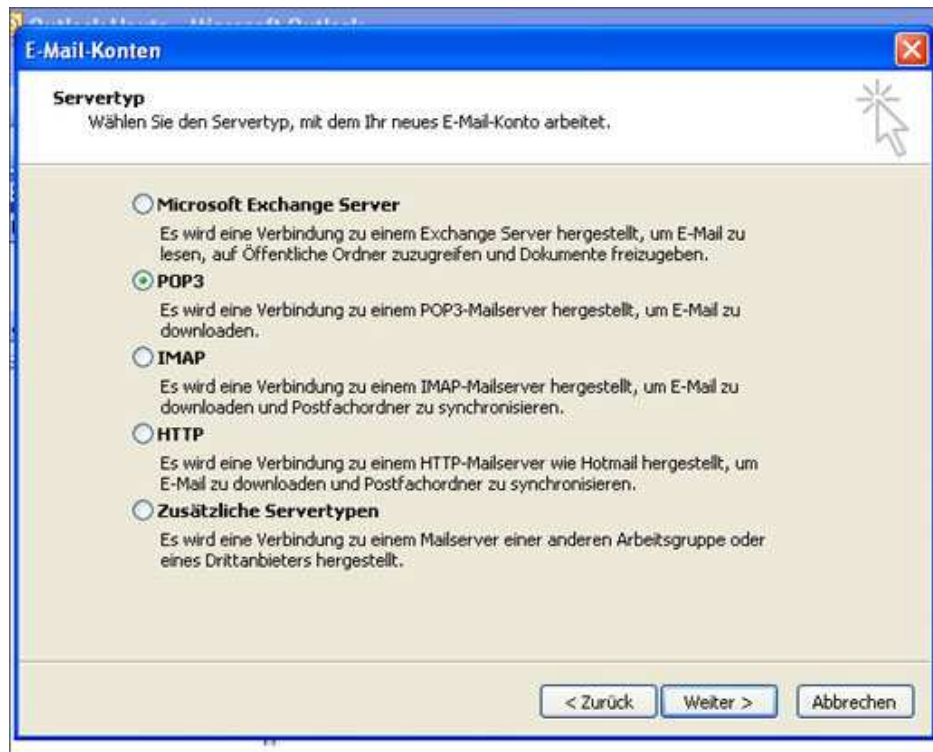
E-Mail-Konten

Servertyp
Wählen Sie den Servertyp, mit dem Ihr neues E-Mail-Konto arbeitet.

Microsoft Exchange Server
Es wird eine Verbindung zu einem Exchange Server hergestellt, um E-Mail zu lesen, auf Öffentliche Ordner zuzugreifen und Dokumente freizugeben.

POP3
Es wird eine Verbindung zu einem POP3-Mailserver hergestellt, um E-Mail zu downloaden.

IMAP
Es wird eine Verbindung zu einem IMAP-Mailserver hergestellt, um E-Mail zu downloaden und Postfachordner zu synchronisieren.

HTTP
Es wird eine Verbindung zu einem HTTP-Mailserver wie Hotmail hergestellt, um E-Mail zu downloaden und Postfachordner zu synchronisieren.

Zusätzliche Servertypen
Es wird eine Verbindung zu einem Mailserver einer anderen Arbeitsgruppe oder eines Drittanbieters hergestellt.

< Zurück | Weiter > | Abbrechen